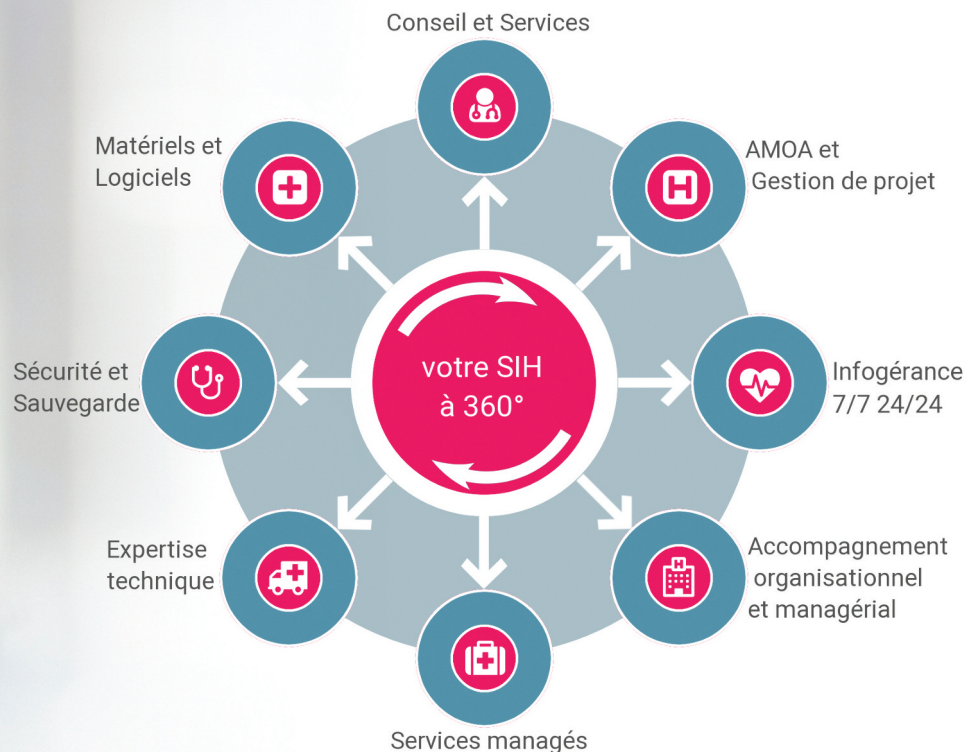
Conseil et Services

Matériels et Logiciels

AMOA et Gestion de projet

votre SIH à 360°

Sécurité et Sauvegarde

Infogérance 7/7 24/24

Expertise technique

Accompagnement organisationnel et managérial

Services managés